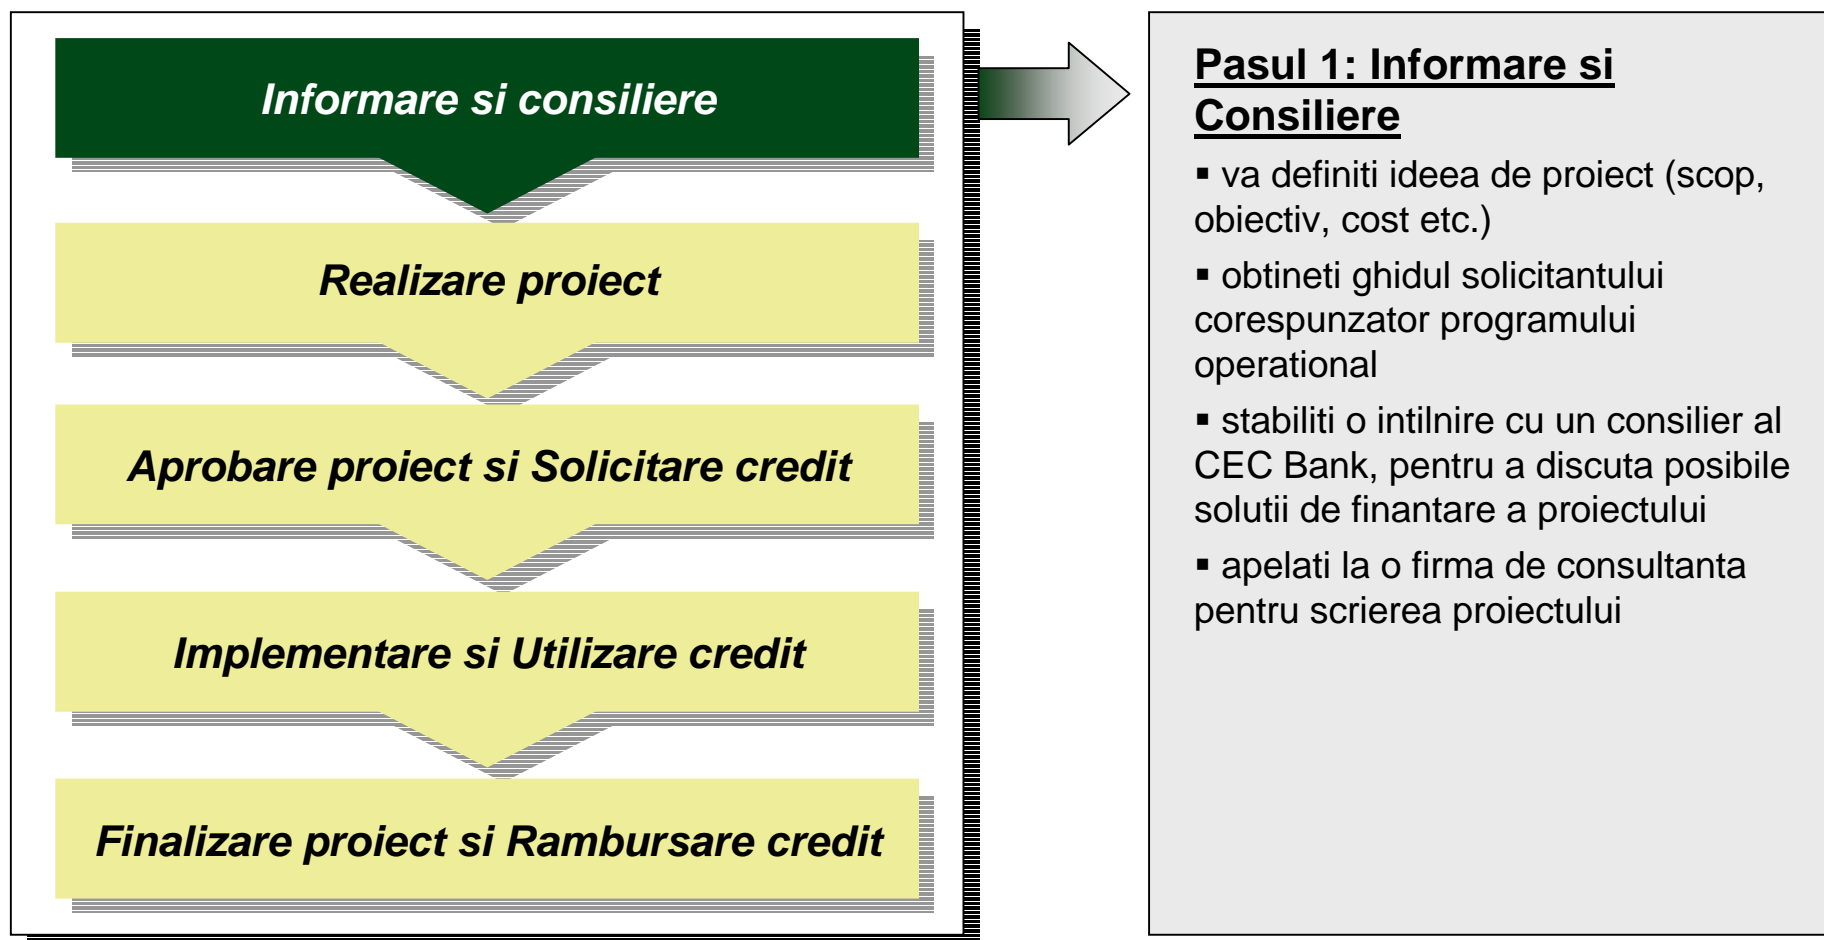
Informare si consiliere

Realizare proiect

Aprobare proiect si Solicitare credit

Implementare si Utilizare credit

Finalizare proiect si Rambursare credit

Pasul 1: Informare si Consiliere

▪ va definiti ideea de proiect (scop, obiectiv, cost etc.)

▪ obtineti ghidul solicitantului corespunzator programului operational

▪ stabiliti o intilnire cu un consilier al CEC Bank, pentru a discuta posibile solutii de finantare a proiectului

▪ apelati la o firma de consultanta pentru scrierea proiectului